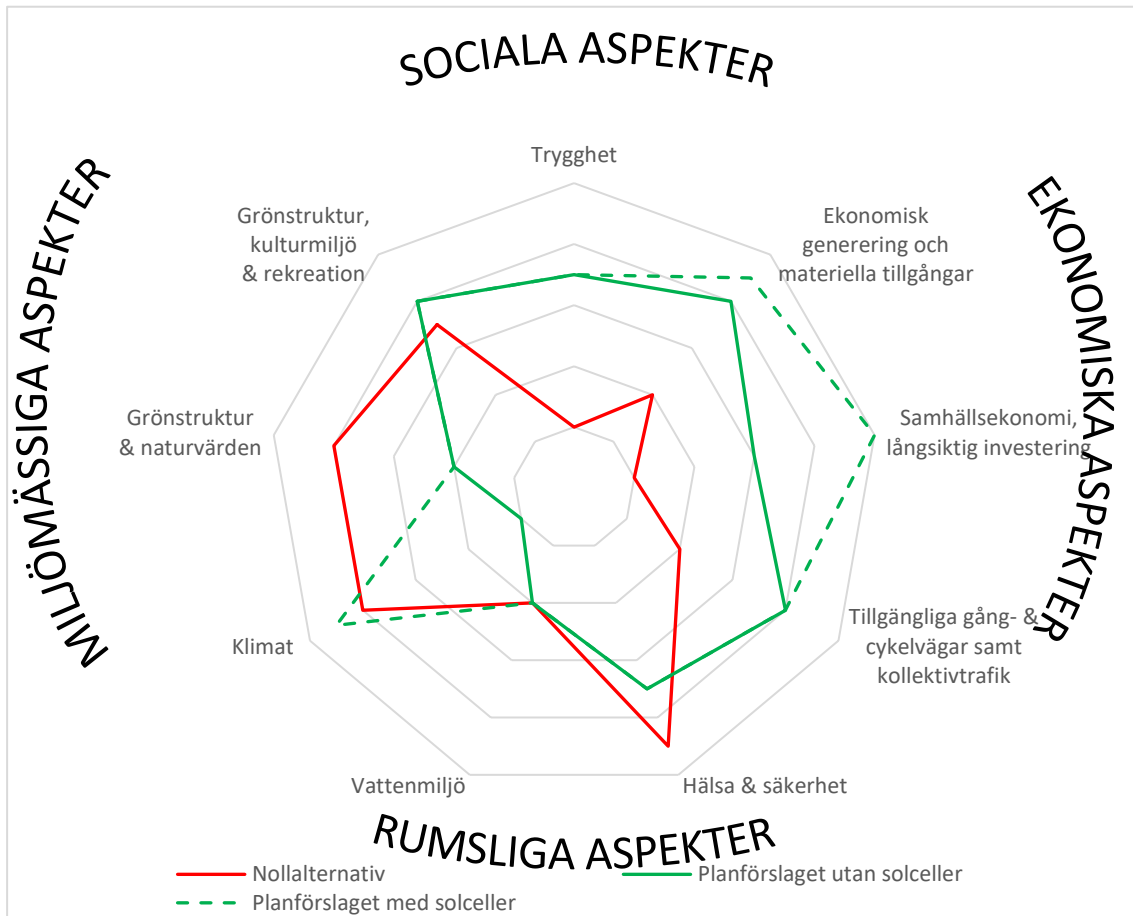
SOCIALA ASPEKTER

EKONOMISKA ASPEKTER

RUMSLIGA ASPEKTER

MILJÖMÄSSIGA ASPEKTER

Trygghet

Ekonomisk generering och materiella tillgångar

Samhällsekonomi, långsiktig investering

Tillgängliga gång- & cykelvägar samt kollektivtrafik

Hälsa & säkerhet

Vattenmiljö

Klimat

Grönstruktur & naturvärden

Grönstruktur, kulturmiljö & rekreation

Nollalternativ

Planförslaget utan solceller

Planförslaget med solceller